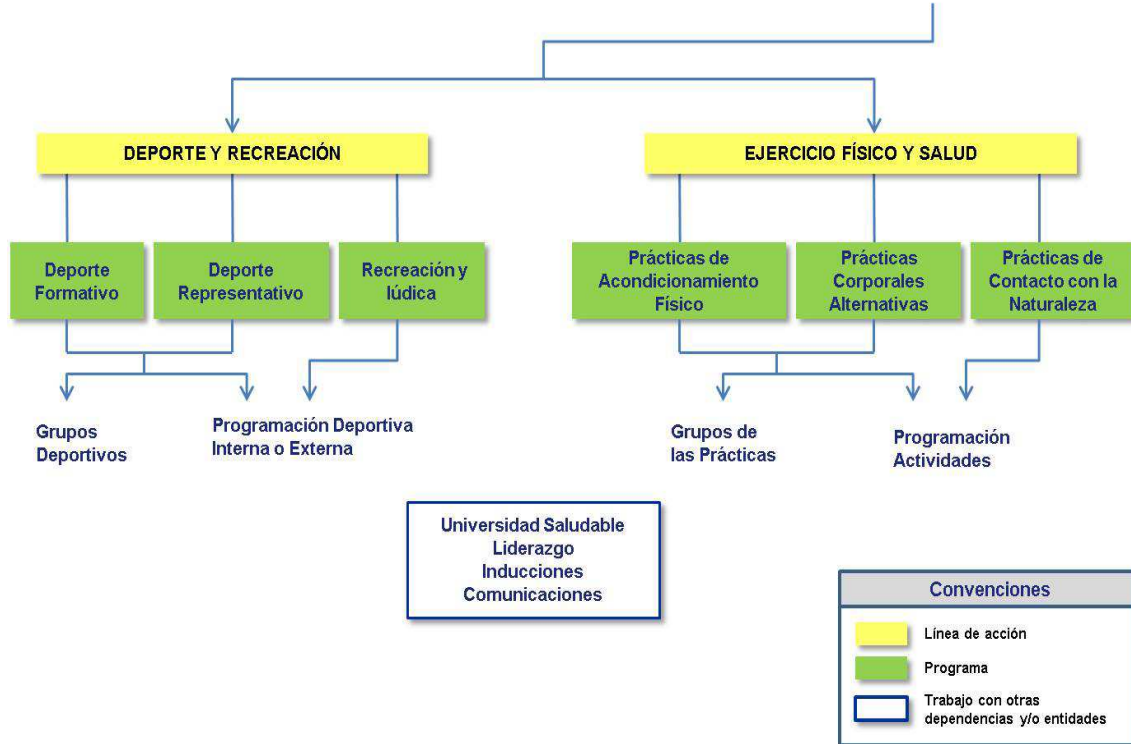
DEPORTE Y RECREACIÓN

EJERCICIO FÍSICO Y SALUD

Deporte Formativo

Deporte Representativo

Recreación y lúdica

Prácticas de Acondicionamiento Físico

Prácticas Corporales Alternativas

Prácticas de Contacto con la Naturaleza

Grupos Deportivos

Programación Deportiva Interna o Externa

Grupos de las Prácticas

Programación Actividades

Universidad Saludable
Liderazgo
Inducciones
Comunicaciones

Convenciones

Línea de acción

Programa

Trabajo con otras dependencias y/o entidades